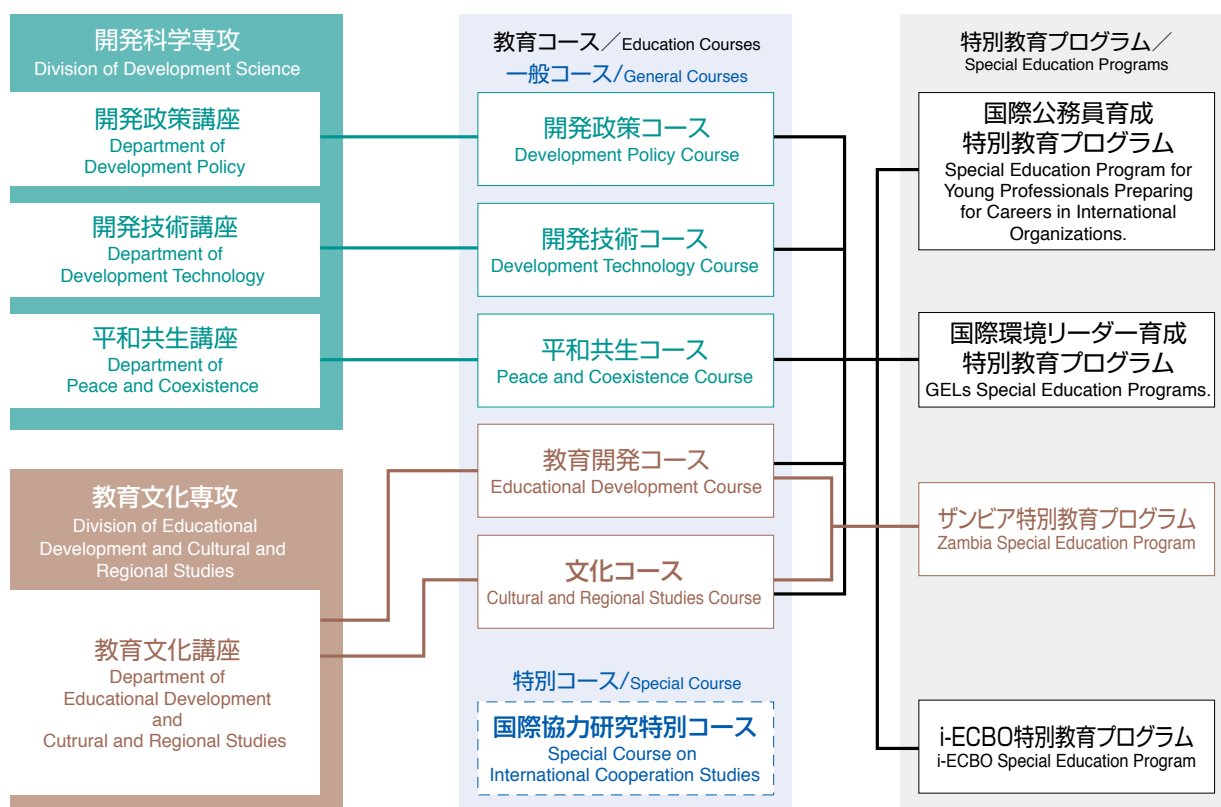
開発科学専攻
Division of Development Science

開発政策講座
Department of Development Policy

開発技術講座
Department of Development Technology

平和共生講座
Department of Peace and Coexistence

教育文化専攻
Division of Educational Development and Cultural and Regional Studies

教育文化講座
Department of Educational Development and Cutrural and Regional Studies

教育コース／Education Courses
一般コース/General Courses

開発政策コース
Development Policy Course

開発技術コース
Development Technology Course

平和共生コース
Peace and Coexistence Course

教育開発コース
Educational Development Course

文化コース
Cultural and Regional Studies Course

特別コース/Special Course

国際協力研究特別コース
Special Course on International Cooperation Studies

特別教育プログラム／
Special Education Programs

国際公務員育成特別教育プログラム
Special Education Program for Young Professionals Preparing for Careers in International Organizations.

国際環境リーダー育成特別教育プログラム
GELs Special Education Programs.

ザンビア特別教育プログラム
Zambia Special Education Program

i-ECBO特別教育プログラム
i-ECBO Special Education Program